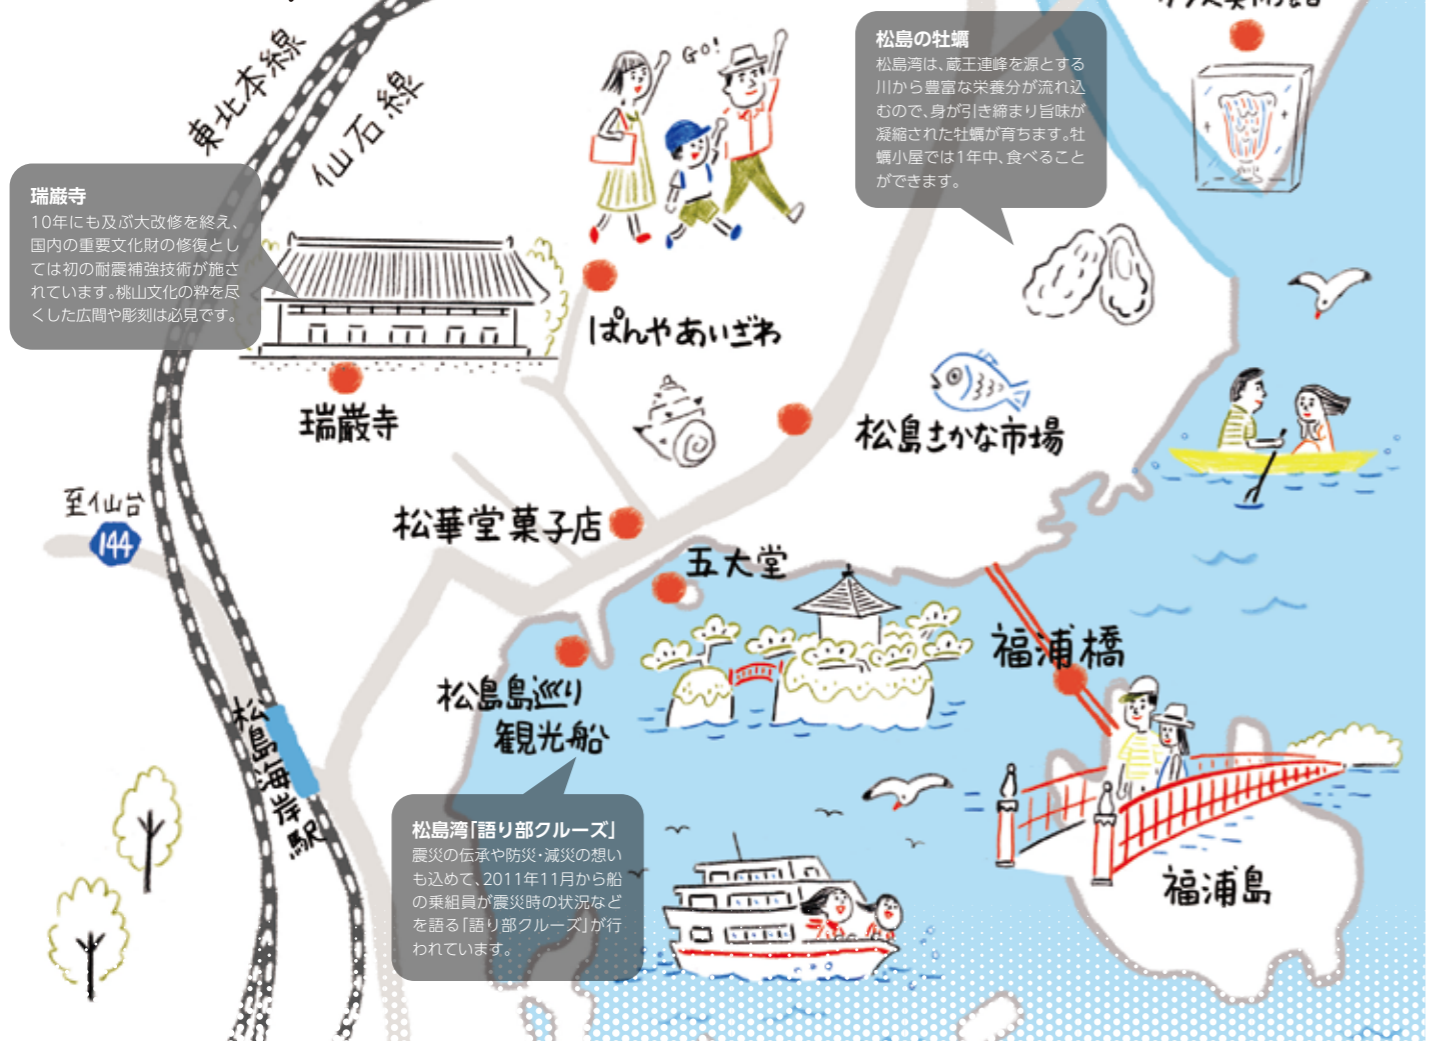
東北本線

仙石線

GO!

瑞巌寺
10年にも及ぶ大改修を終え、国内の重要文化財の修復としては初の耐震補強技術が施されています。桃山文化の粋を尽くした広間や彫刻は必見です。

松島の牡蠣
松島湾は、蔵王連峰を源とする川から豊富な栄養分が流れ込むので、身が引き締まり旨味が凝縮された牡蠣が育ちます。牡蠣小屋では1年中、食べることができます。

ぱんやあいざわ

瑞巌寺

松島さかな市場

至仙台

144

松華堂菓子店

五大堂

福浦橋

松島島巡り観光船

松島海岸駅

松島湾「語り部クルーズ」
震災の伝承や防災・減災の想いも込めて、2011年11月から船の乗組員が震災時の状況などを語る「語り部クルーズ」が行われています。

福浦島